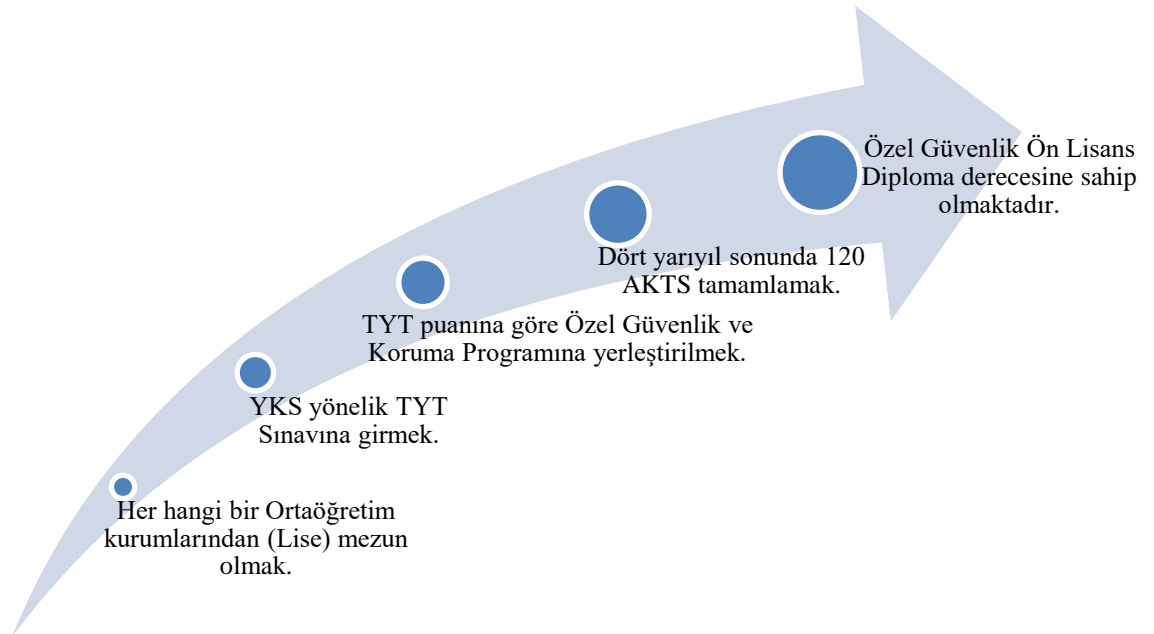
Her hangi bir Ortaöğretim kurumlarından (Lise) mezun olmak.

YKS yönelik TYT Sınavına girmek.

TYT puanına göre Özel Güvenlik ve Koruma Programına yerleştirilmek.

Dört yarıyıl sonunda 120 AKTS tamamlamak.

Özel Güvenlik Ön Lisans Diploma derecesine sahip olmaktadır.